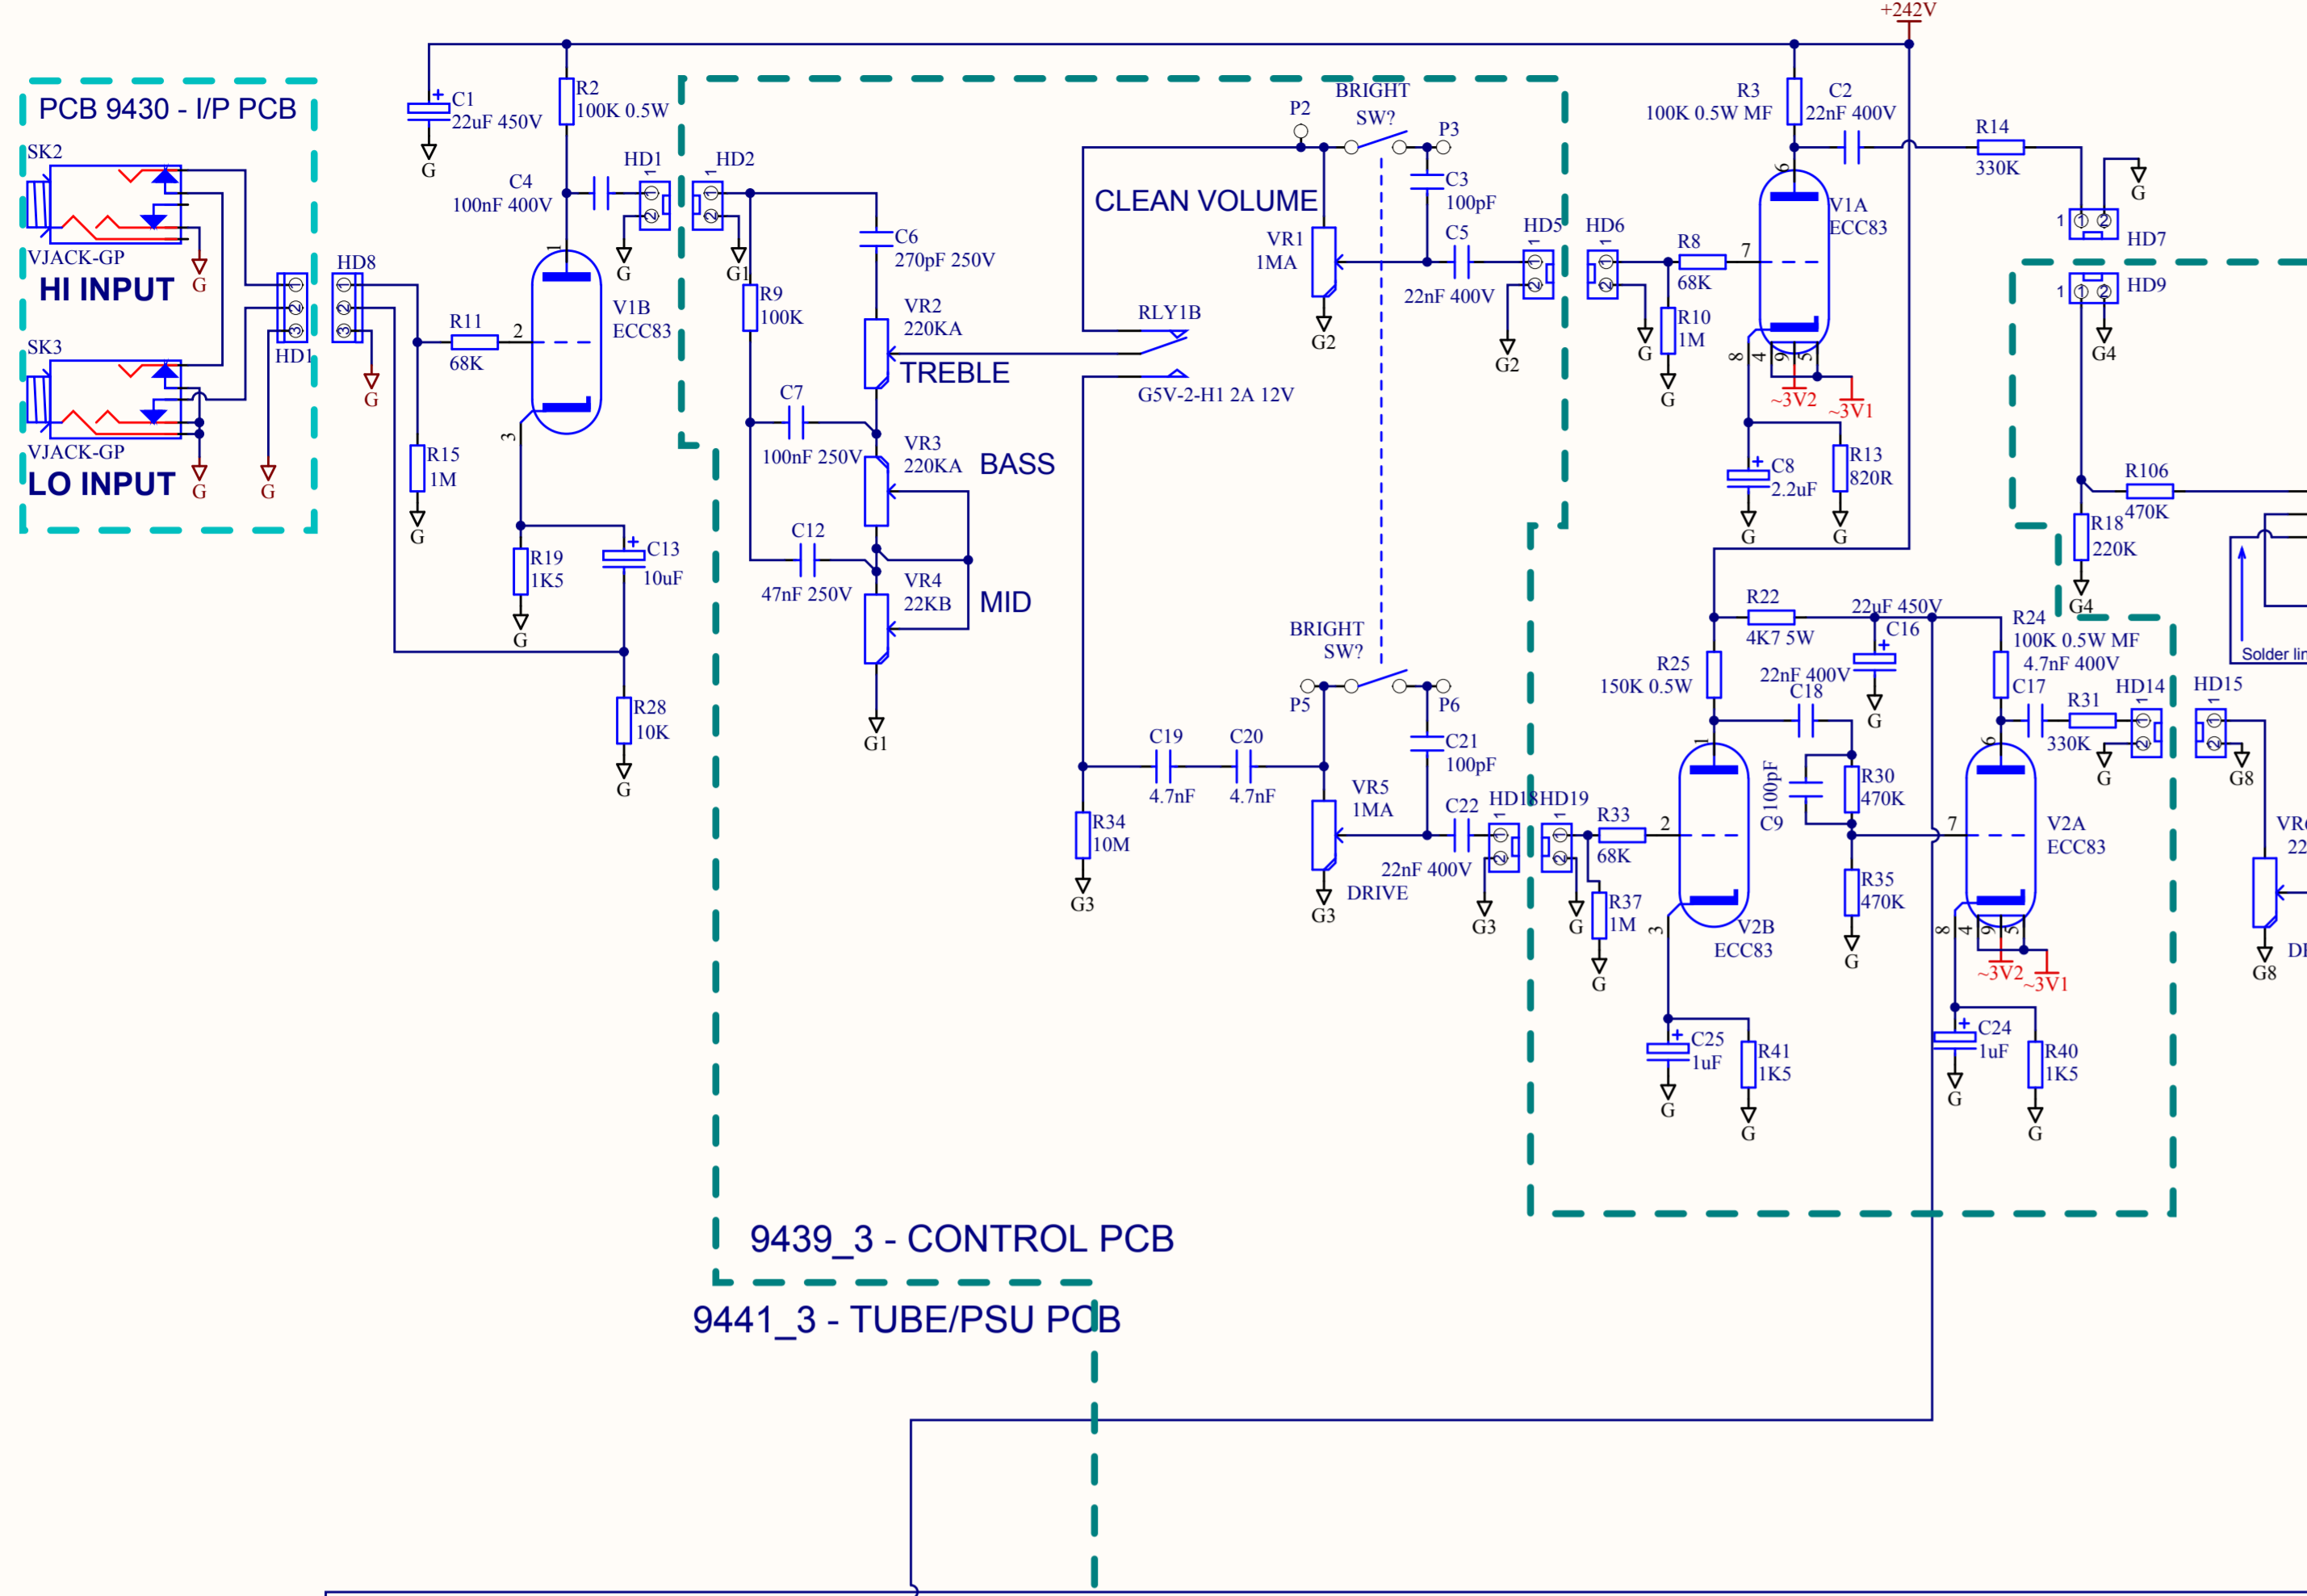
+242V

PCB 9430 - I/P PCB
SK2
VJACK-GP
HI INPUT
G
SK3
VJACK-GP
LO INPUT
G
G
HD1
HD8
G

C1
22uF 450V
G
R2
100K 0.5W
C4
100nF 400V
HD1
G
HD2
G1
R11
68K
2
V1B
ECC83
3
R15
1M
G
R19
1K5
G
C13
10uF
R28
10K
G

C6
270pF 250V
R9
100K
VR2
220KA
TREBLE
C7
100nF 250V
VR3
220KA
BASS
C12
47nF 250V
VR4
22KB
MID
G1

CLEAN VOLUME
P2
BRIGHT
SW?
P3
C3
100pF
VR1
1MA
C5
22nF 400V
G2
RLY1B
G5V-2-H1 2A 12V
HD5
G2
HD6
G
R8
68K
R10
1M
G

R3
100K 0.5W MF
C2
22nF 400V
V1A
ECC83
7
6
8
4
9
5
~3V2
~3V1
C8
2.2uF
G
R13
820R
G
R14
330K
G
HD7
1
HD9
G4
R106
470K
R18
220K
G4
Solder lin

BRIGHT
SW?
P5
P6
C19
4.7nF
C20
4.7nF
C21
100pF
R34
10M
G3
VR5
1MA
DRIVE
G3
C22
22nF 400V
G3
HD18
HD19
G
R33
68K
R37
1M
G

R22
4K7 5W
22uF 450V
C16
G
R25
150K 0.5W
22nF 400V
C18
100pF
C9
R30
470K
R35
470K
G
V2B
ECC83
2
1
3
C25
1uF
G
R41
1K5
G

R24
100K 0.5W MF
4.7nF 400V
C17
R31
330K
HD14
G
HD15
G8
7
6
V2A
ECC83
8
4
9
5
~3V2
~3V1
C24
1uF
G
R40
1K5
G
VR
22
G8
DI

9439_3 - CONTROL PCB
9441_3 - TUBE/PSU PCB